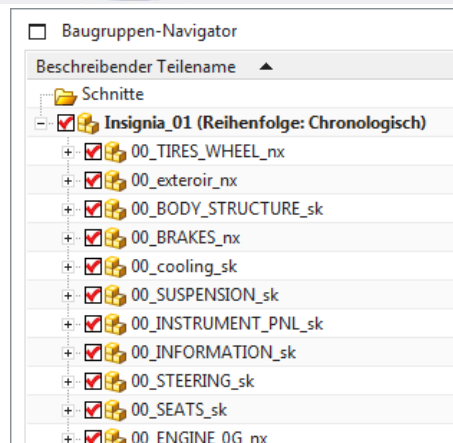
Baugruppen-Navigator

Beschreibender Teilename ▲

Schnitte

Insignia_01 (Reihenfolge: Chronologisch)

00_TIRES_WHEEL_nx

00_exteroir_nx

00_BODY_STRUCTURE_sk

00_BRAKES_nx

00_cooling_sk

00_SUSPENSION_sk

00_INSTRUMENT_PNL_sk

00_INFORMATION_sk

00_STEERING_sk

00_SEATS_sk

00_ENGINE_0G_nx